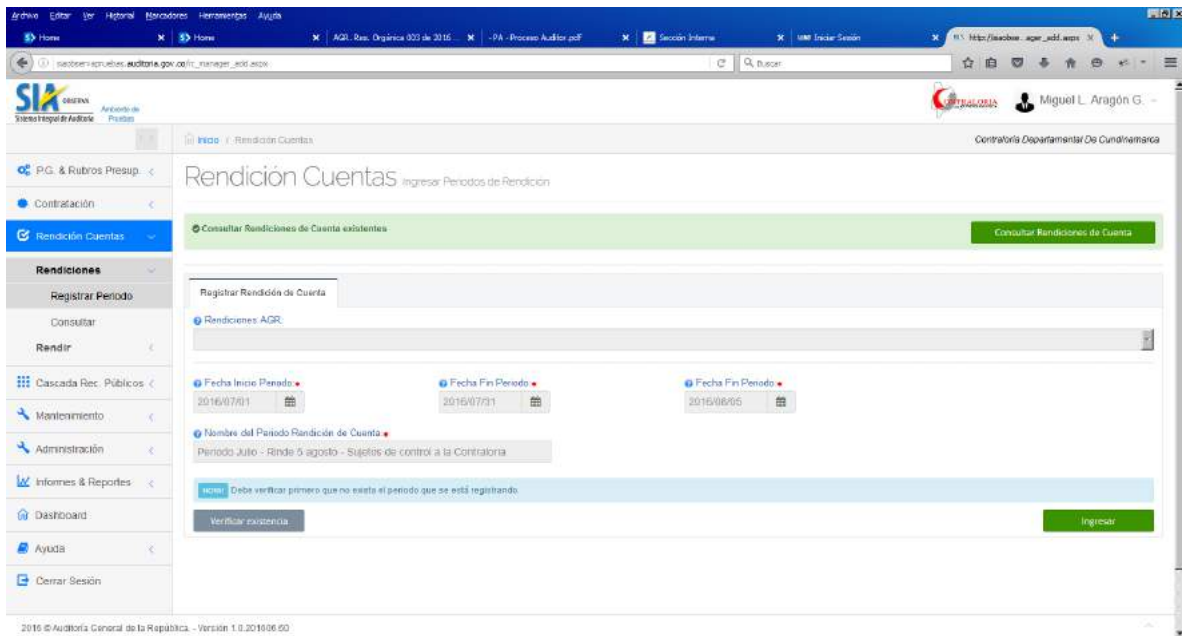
Archivo Editar Ver Historial Marcadores Herramientas Ayuda

Home | Home | AGR. Res. Orgánica 003 de 2016 ... | - PA - Proceso Auditor.pdf | Sección Interna | Iniciar Sesión | http://siaobse...ager_add.aspx

siaobservapruebas.auditoria.gov.co/rc_manager_add.aspx

Buscar

SIA OBSERVA Ambiente de Pruebas
Sistema Integral de Auditoría

CONTRALORIA

Miguel L. Aragón G.

Inicio / Rendición Cuentas

Contraloría Departamental De Cundinamarca

P.G. & Rubros Presup.

Contratación

Rendición Cuentas

Rendiciones

Registrar Periodo

Consultar

Rendir

Cascada Rec. Públicos

Mantenimiento

Administración

Informes & Reportes

Dashboard

Ayuda

Cerrar Sesión

Rendición Cuentas Ingresar Periodos de Rendicion

Consultar Rendiciones de Cuenta existentes

Consultar Rendiciones de Cuenta

Registrar Rendición de Cuenta

Rendiciones AGR:

Fecha Inicio Periodo:
2016/07/01

Fecha Fin Periodo:
2016/07/31

Fecha Fin Periodo:
2016/08/05

Nombre del Periodo Rendición de Cuenta:
Periodo Julio - Rinde 5 agosto - Sujetos de control a la Contraloria

NOTA! Debe verificar primero que no exista el periodo que se está registrando

Verificar existencia

Ingresar

2016 © Auditoría General de la República. - Versión 1.0.201606.60